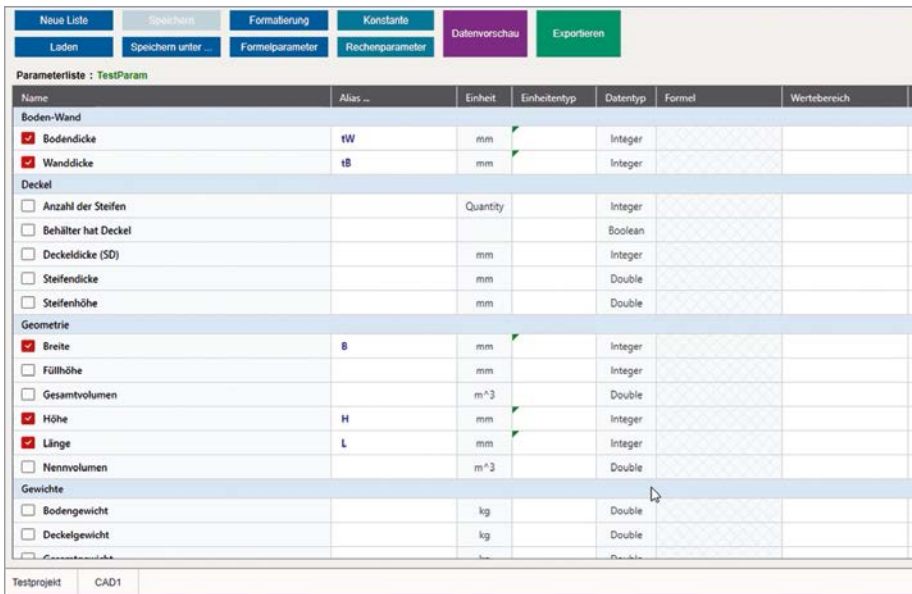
Neue Liste Speichern Formatierung Konstante Datenvorschau Exportieren
Laden Speichern unter ... Formelparameter Rechenparameter

Parameterliste : TestParam

| Name | Alias ... | Einheit | Einheitentyp | Datentyp | Formel | Wertebereich |
|---|---|---|---|---|---|---|
| Boden-Wand | | | | | | |
| Bodendicke | tW | mm | | Integer | | |
| Wanddicke | tB | mm | | Integer | | |
| Deckel | | | | | | |
| Anzahl der Steifen | | Quantity | | Integer | | |
| Behälter hat Deckel | | | | Boolean | | |
| Deckeldicke (SD) | | mm | | Integer | | |
| Steifendicke | | mm | | Double | | |
| Steifenhöhe | | mm | | Double | | |
| Geometrie | | | | | | |
| Breite | B | mm | | Integer | | |
| Füllhöhe | | mm | | Integer | | |
| Gesamtvolumen | | m^3 | | Double | | |
| Höhe | H | mm | | Integer | | |
| Länge | L | mm | | Integer | | |
| Nennvolumen | | m^3 | | Double | | |
| Gewichte | | | | | | |
| Bodengewicht | | kg | | Double | | |
| Deckelgewicht | | kg | | Double | | |
| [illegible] | | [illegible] | | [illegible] | | |

Testprojekt CAD1